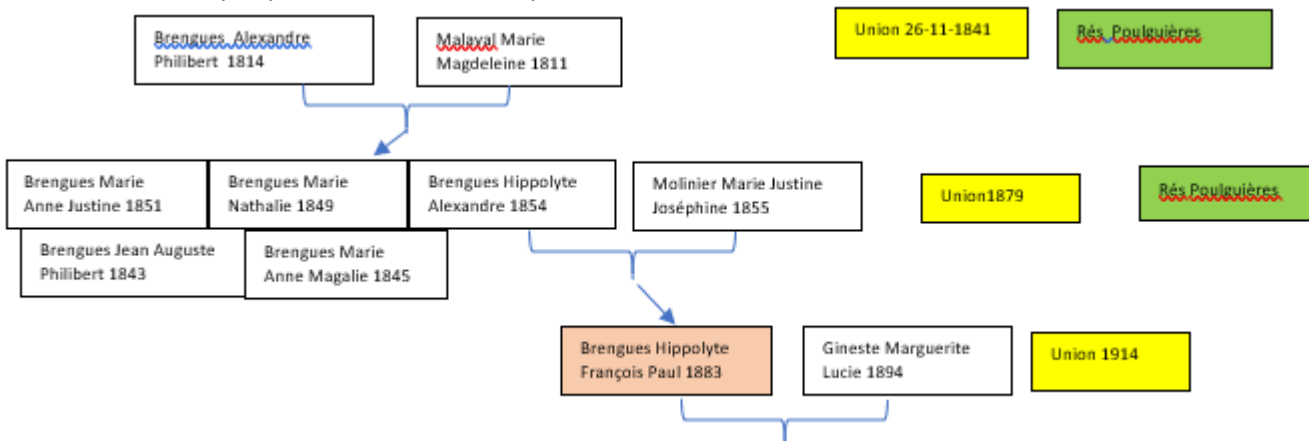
Brengues Alexandre Philibert 1814

Malaval Marie Magdeleine 1811

Union 26-11-1841

Rés Poulguières

Brengues Marie Anne Justine 1851

Brengues Marie Nathalie 1849

Brengues Hippolyte Alexandre 1854

Molinier Marie Justine Joséphine 1855

Union1879

Rés Poulguières

Brengues Jean Auguste Philibert 1843

Brengues Marie Anne Magalie 1845

Brengues Hippolyte François Paul 1883

Gineste Marguerite Lucie 1894

Union 1914